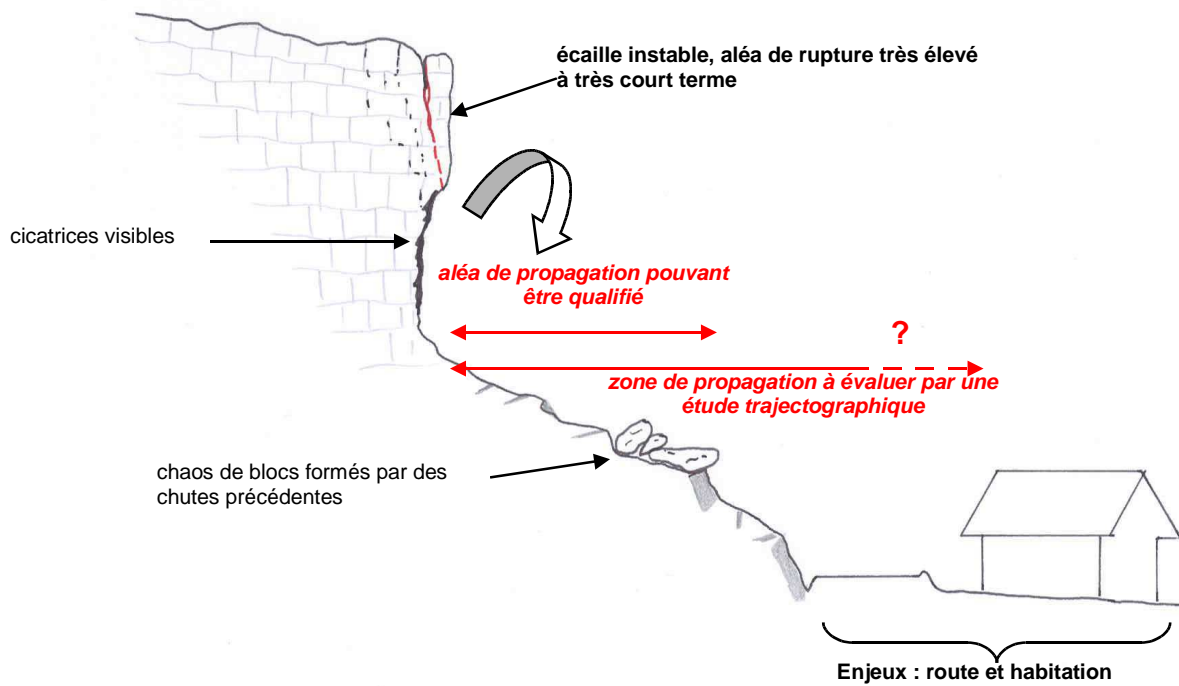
écaille instable, aléa de rupture très élevé à très court terme

cicatrices visibles

aléa de propagation pouvant être qualifié

?

zone de propagation à évaluer par une étude trajectographique

chaos de blocs formés par des chutes précédentes

Enjeux : route et habitation